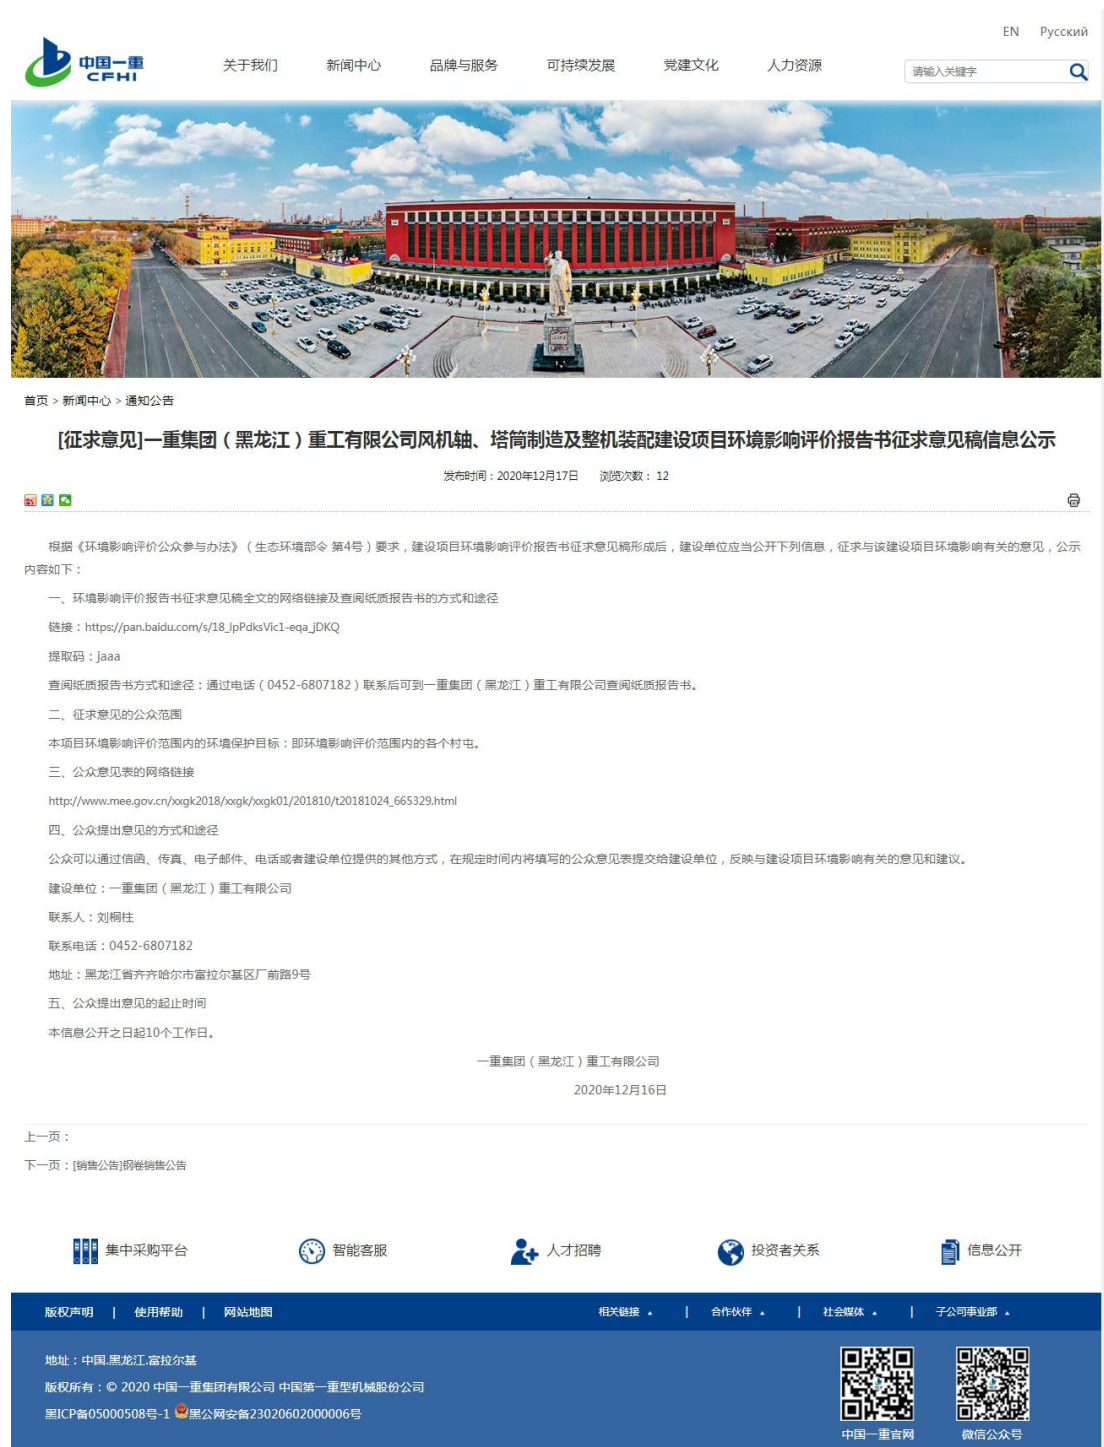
EN Русский

中国一重 CFHI

关于我们 新闻中心 品牌与服务 可持续发展 党建文化 人力资源

请输入关键字

首页 > 新闻中心 > 通知公告

[征求意见]一重集团（黑龙江）重工有限公司风机轴、塔筒制造及整机装配建设项目环境影响评价报告书征求意见稿信息公示

发布时间：2020年12月17日 浏览次数：12

根据《环境影响评价公众参与办法》（生态环境部令 第4号）要求，建设项目环境影响评价报告书征求意见稿形成后，建设单位应当公开下列信息，征求与该建设项目环境影响有关的意见，公示内容如下：

一、环境影响评价报告书征求意见稿全文的网络链接及查阅纸质报告书的方式和途径

链接：https://pan.baidu.com/s/18_lpPdksVic1-eqa_jDKQ

提取码：jaaa

查阅纸质报告书方式和途径：通过电话（0452-6807182）联系后可到一重集团（黑龙江）重工有限公司查阅纸质报告书。

二、征求意见的公众范围

本项目环境影响评价范围内的环境保护目标：即环境影响评价范围内的各个村屯。

三、公众意见表的网络链接

http://www.mee.gov.cn/xxgk2018/xxgk/xxgk01/201810/t20181024_665329.html

四、公众提出意见的方式和途径

公众可以通过信函、传真、电子邮件、电话或者建设单位提供的其他方式，在规定时间内将填写的公众意见表提交给建设单位，反映与建设项目环境影响有关的意见和建议。

建设单位：一重集团（黑龙江）重工有限公司

联系人：刘桐柱

联系电话：0452-6807182

地址：黑龙江省齐齐哈尔市富拉尔基区厂前路9号

五、公众提出意见的起止时间

本信息公开之日起10个工作日。

一重集团（黑龙江）重工有限公司

2020年12月16日

上一页：

下一页：[销售公告]钢卷销售公告

集中采购平台 智能客服 人才招聘 投资者关系 信息公开

版权声明 | 使用帮助 | 网站地图 相关链接 | 合作伙伴 | 社会媒体 | 子公司事业部

地址：中国.黑龙江.富拉尔基

版权所有：© 2020 中国一重集团有限公司 中国第一重型机械股份公司

黑ICP备05000508号-1 黑公网安备23020602000006号

中国一重官网 微信公众号